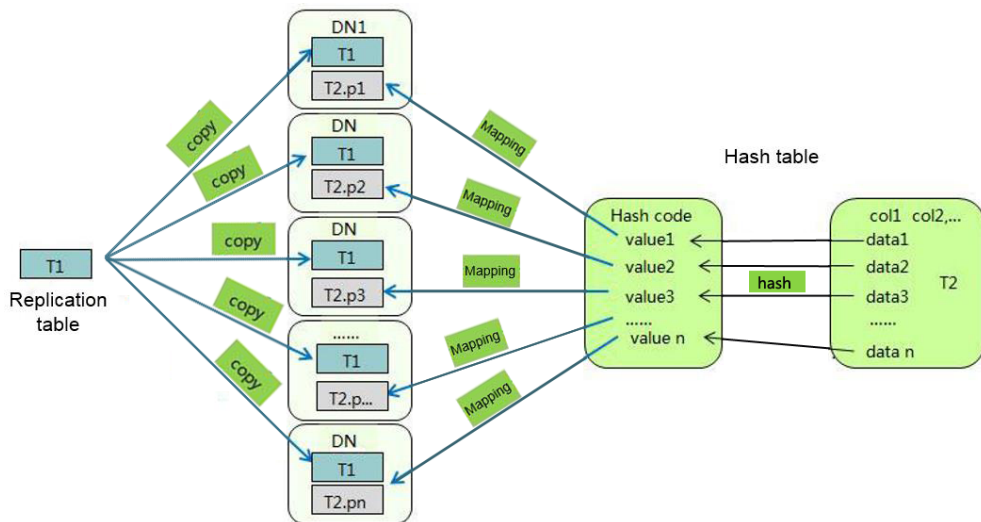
T1
Replication table

copy
copy
copy
copy
copy

DN1
T1
T2.p1

DN
T1
T2.p2

DN
T1
T2.p3

......
T1
T2.p...

DN
T1
T2.pn

Mapping
Mapping
Mapping
Mapping
Mapping

Hash table

Hash code
value1
value2
value3
......
value n

hash

col1 col2,...
data1
data2
data3
......
data n
T2